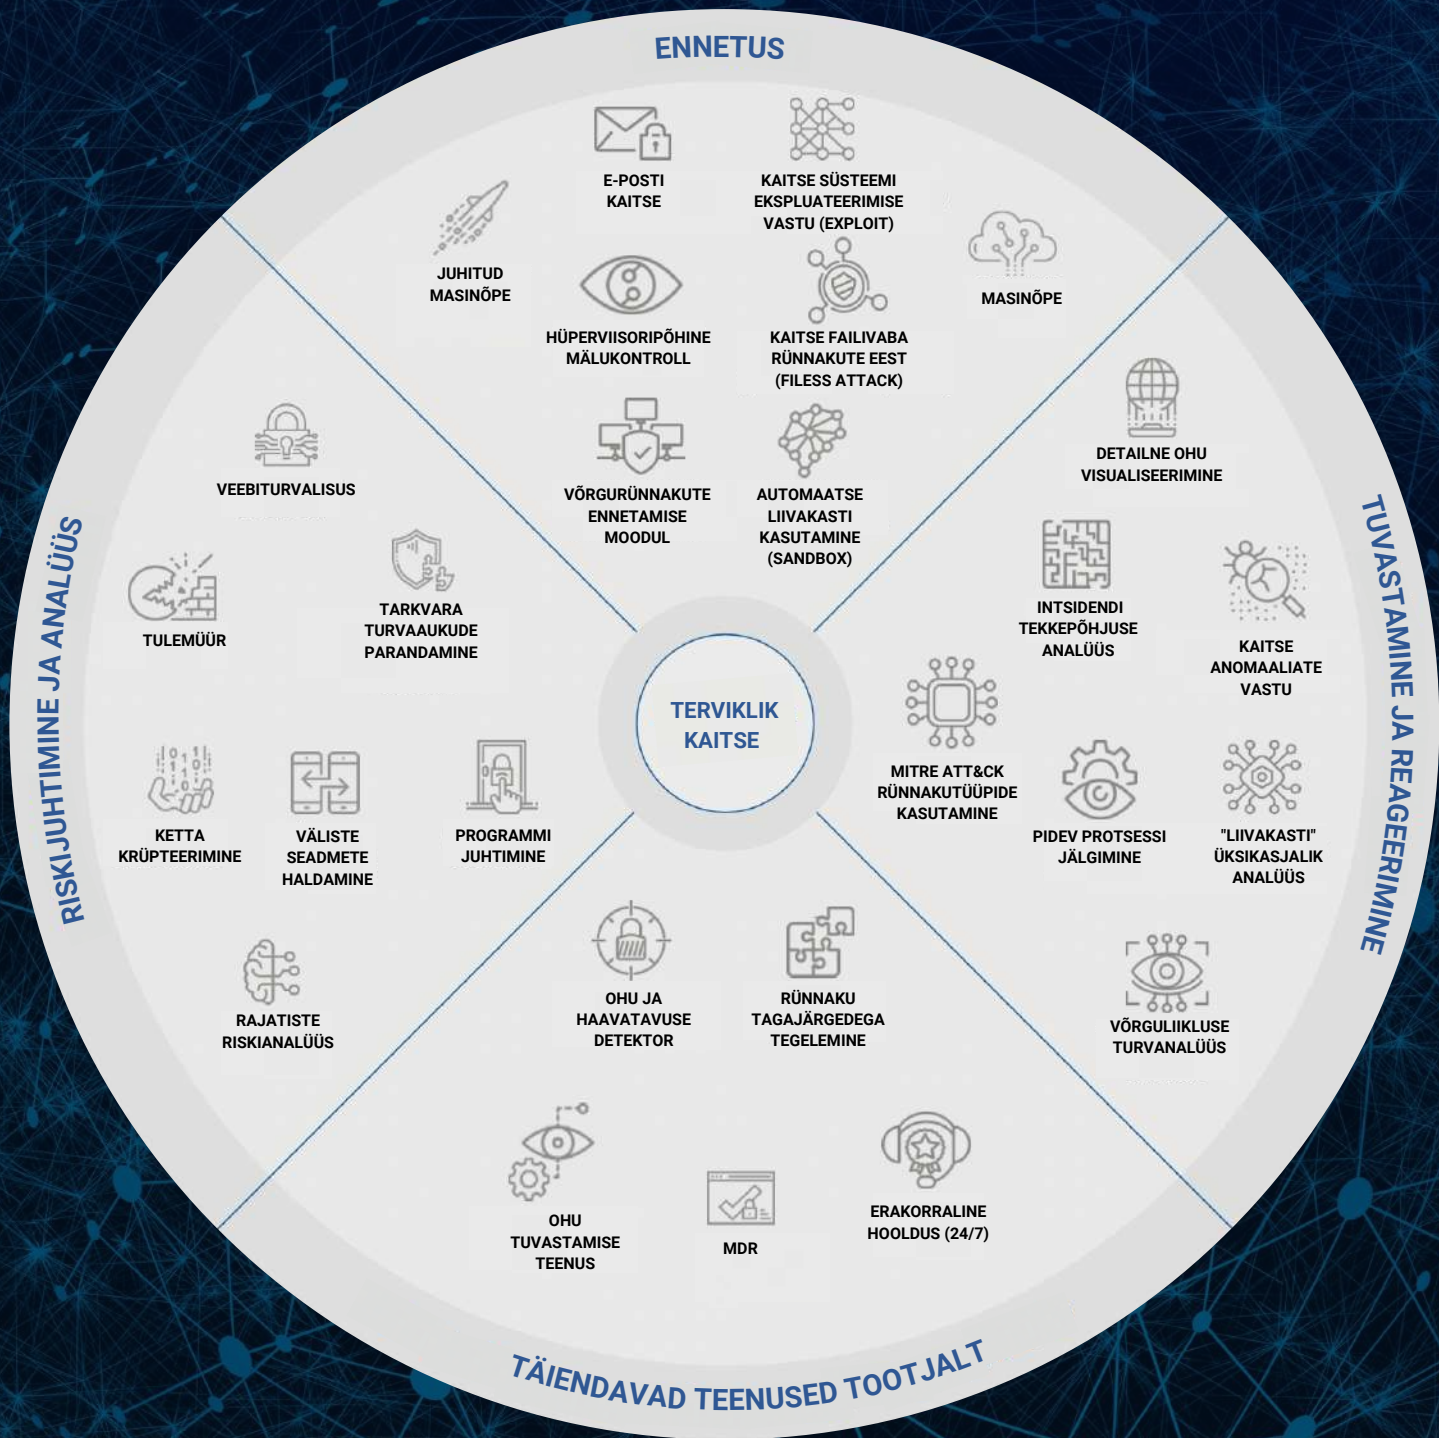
ENNETUS

E-POSTI KAITSE

KAITSE SÜSTEEMI EKSPLUATEERIMISE VASTU (EXPLOIT)

JUHITUD MASINÕPE

MASINÕPE

HÜPERVIISORIPÕHINE MÄLUKONTROLL

KAITSE FAILIVABA RÜNNAKUTE EEST (FILESS ATTACK)

VÕRGURÜNNAKUTE ENNETAMISE MOODUL

AUTOMAATSE LIIVAKASTI KASUTAMINE (SANDBOX)

TUVASTAMINE JA REAGEERIMINE

DETAILNE OHU VISUALISEERIMINE

INTSIDENDI TEKKEPÕHJUSE ANALÜÜS

KAITSE ANOMAALIATE VASTU

MITRE ATT&CK RÜNNAKUTÜÜPIDE KASUTAMINE

PIDEV PROTSESSI JÄLGIMINE

"LIIVAKASTI" ÜKSIKASJALIK ANALÜÜS

VÕRGULIIKLUSE TURVANALÜÜS

RISKIJUHTIMINE JA ANALÜÜS

VEEBITURVALISUS

TULEMÜÜR

TARKVARA TURVAAUKUDE PARANDAMINE

KETTA KRÜPTEERIMINE

VÄLISTE SEADMETE HALDAMINE

PROGRAMMI JUHTIMINE

RAJATISTE RISKIANALÜÜS

TERVIKLIK KAITSE

OHU JA HAAVATAVUSE DETEKTOR

RÜNNAKU TAGAJÄRGEDEGA TEGELEMINE

OHU TUVASTAMISE TEENUS

MDR

ERAKORRALINE HOOLDUS (24/7)

TÄIENDAVAD TEENUSED TOOTJALT